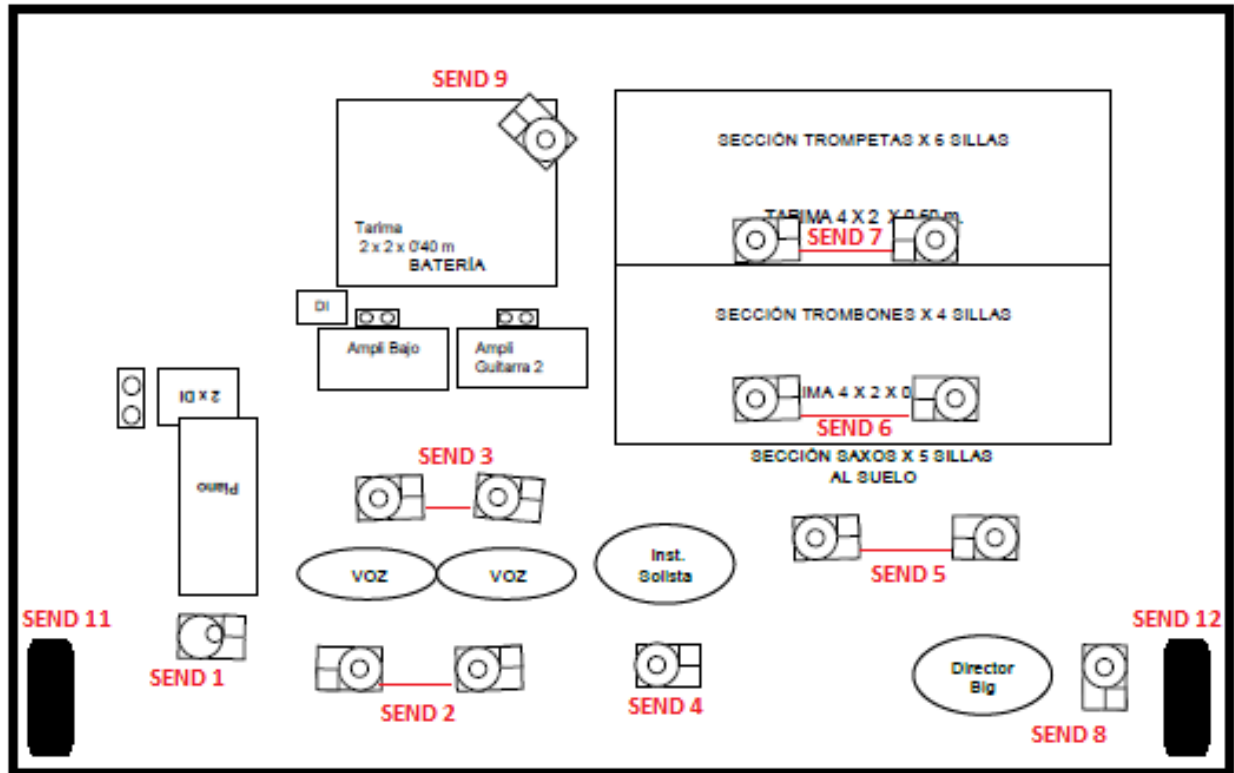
SEND 9

Tarima
2 x 2 x 0'40 m
BATERÍA

SECCIÓN TROMPETAS X 6 SILLAS

TARIMA 4 X 2 X 0.60 m.
SEND 7

SECCIÓN TROMBONES X 4 SILLAS

IMA 4 X 2 X 0
SEND 6

SECCIÓN SAXOS X 5 SILLAS
AL SUELO

DI

Ampli Bajo

Ampli
Guitarra 2

2 x DI

Piano

SEND 3

VOZ

VOZ

Inst.
Solista

SEND 5

SEND 11

SEND 1

SEND 2

SEND 4

Director
Big

SEND 12

SEND 8